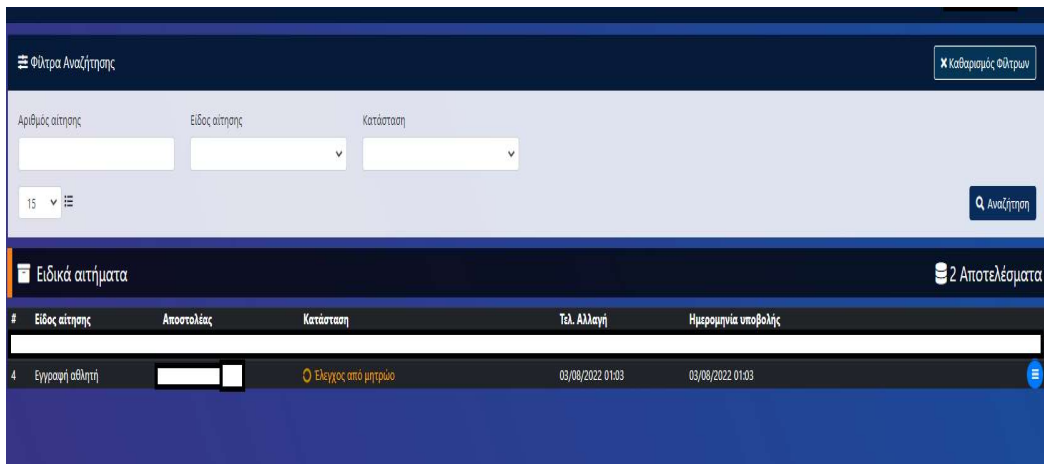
Φίλτρα Αναζήτησης

Καθαρισμός Φίλτρων

Αριθμός αίτησης

Είδος αίτησης

Κατάσταση

15

Αναζήτηση

Ειδικά αιτήματα

2 Αποτελέσματα

| # | Είδος αίτησης | Αποστολέας | Κατάσταση | Τελ. Αλλαγή | Ημερομηνία υποβολής |
|---|---|---|---|---|---|
| 4 | Εγγραφή αθλητή | | Έλεγχος από μητρώο | 03/08/2022 01:03 | 03/08/2022 01:03 |